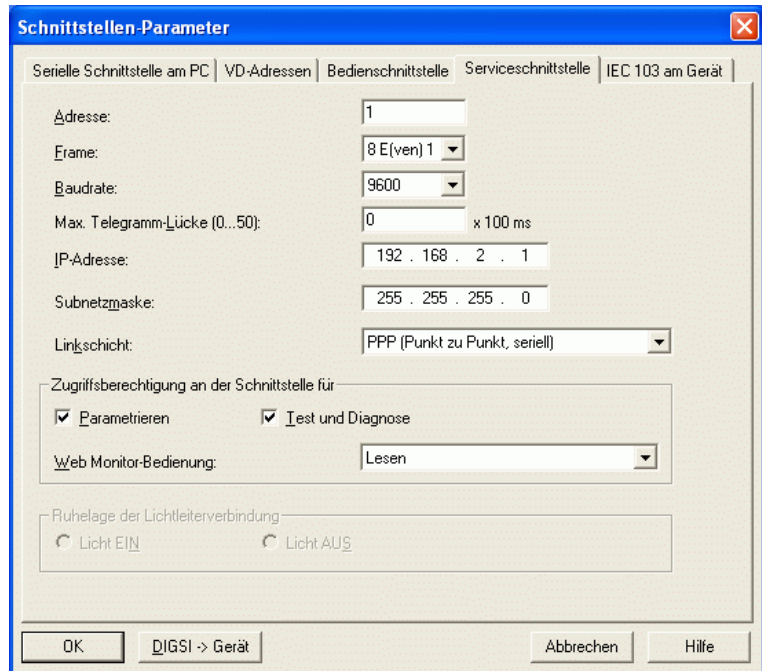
Schnittstellen-Parameter

Serielle Schnittstelle am PC | VD-Adressen | Bedienschnittstelle | Serviceschnittstelle | IEC 103 am Gerät

Adresse: 1

Frame: 8 E(ven) 1

Baudrate: 9600

Max. Telegramm-Lücke (0...50): 0 x 100 ms

IP-Adresse: 192 . 168 . 2 . 1

Subnetzmaske: 255 . 255 . 255 . 0

Linkschicht: PPP (Punkt zu Punkt, seriell)

Zugriffsberechtigung an der Schnittstelle für

Parametrieren

Test und Diagnose

Web Monitor-Bedienung: Lesen

Ruhelage der Lichtleiterverbindung

Licht EIN

Licht AUS

OK

DIGSI -> Gerät

Abbrechen

Hilfe